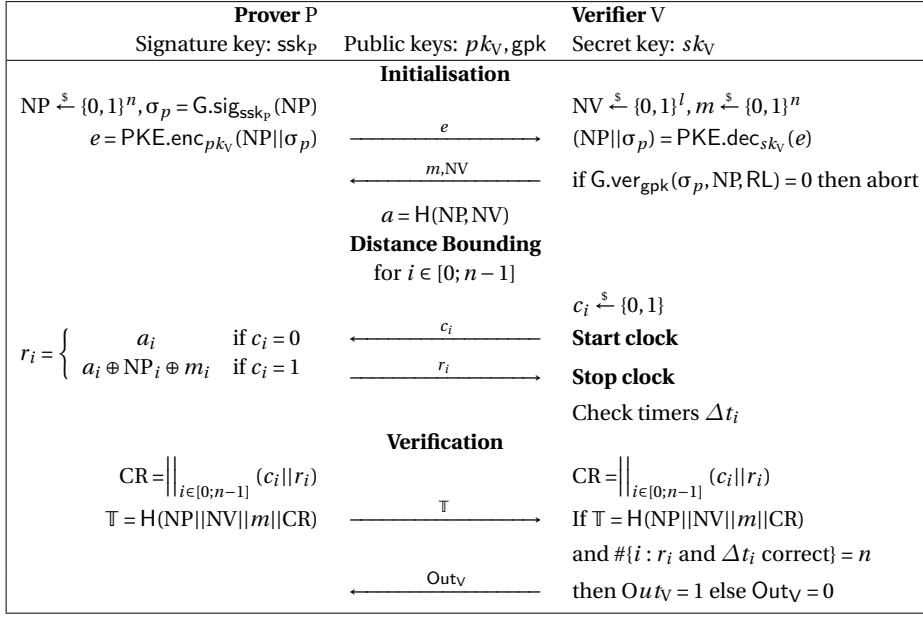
| Prover P | | Verifier V |
|---|---|---|
| Signature key: $\mathsf{ssk}_P$ | Public keys: $pk_V$, $\mathsf{gpk}$ | Secret key: $sk_V$ |
| | **Initialisation** | |
| $NP \xleftarrow{\$} \{0,1\}^n, \sigma_p = \mathsf{G.sig}_{\mathsf{ssk}_P}(NP)$ | | $NV \xleftarrow{\$} \{0,1\}^l, m \xleftarrow{\$} \{0,1\}^n$ |
| $e = \mathsf{PKE.enc}_{pk_V}(NP \| \sigma_p)$ | $\xrightarrow{e}$ | $(NP \| \sigma_p) = \mathsf{PKE.dec}_{sk_V}(e)$ |
| | $\xleftarrow{m, NV}$ | if $\mathsf{G.ver}_{\mathsf{gpk}}(\sigma_p, NP, \mathsf{RL}) = 0$ then abort |
| | $a = \mathsf{H}(NP, NV)$ | |
| | **Distance Bounding** | |
| | for $i \in [0; n-1]$ | |
| | | $c_i \xleftarrow{\$} \{0,1\}$ |
| $r_i = \begin{cases} a_i & \text{if } c_i = 0 \\ a_i \oplus NP_i \oplus m_i & \text{if } c_i = 1 \end{cases}$ | $\xleftarrow{c_i}$ | **Start clock** |
| | $\xrightarrow{r_i}$ | **Stop clock** |
| | | Check timers $\Delta t_i$ |
| | **Verification** | |
| $CR = \Big\|_{i \in [0;n-1]} (c_i \| r_i)$ | | $CR = \Big\|_{i \in [0;n-1]} (c_i \| r_i)$ |
| $\mathbb{T} = \mathsf{H}(NP \| NV \| m \| CR)$ | $\xrightarrow{\mathbb{T}}$ | If $\mathbb{T} = \mathsf{H}(NP \| NV \| m \| CR)$ |
| | | and $\#\{i : r_i \text{ and } \Delta t_i \text{ correct}\} = n$ |
| | $\xleftarrow{\mathsf{Out}_V}$ | then $Out_V = 1$ else $\mathsf{Out}_V = 0$ |